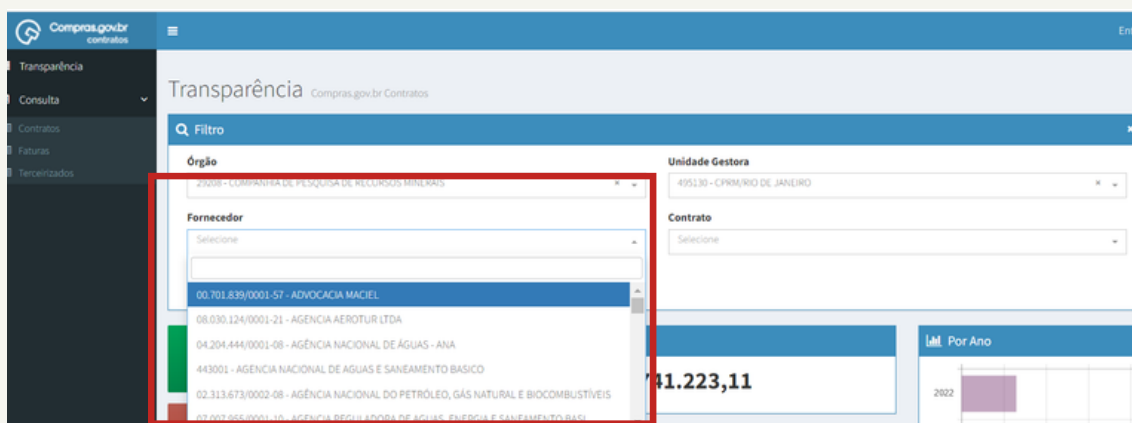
Compras.gov.br contratos

Transparência

Consulta

Contratos

Faturas

Terceirizados

Transparência Compras.gov.br Contratos

Filtro

Órgão

29208 - COMPANHIA DE PESQUISA DE RECURSOS MINERAIS

Unidade Gestora

495130 - CPRM/RIO DE JANEIRO

Fornecedor

Selecione

Contrato

Selecione

00.701.839/0001-57 - ADVOCACIA MACIEL

08.030.124/0001-21 - AGENCIA AEROTUR LTDA

04.204.444/0001-08 - AGÊNCIA NACIONAL DE ÁGUAS - ANA

443001 - AGENCIA NACIONAL DE AGUAS E SANEAMENTO BASICO

02.313.673/0002-08 - AGÊNCIA NACIONAL DO PETRÓLEO, GÁS NATURAL E BIOCOMBUSTÍVEIS

07.007.955/0001-10 - AGENCIA REGULADORA DE AGUAS, ENERGIA E SANEAMENTO BASI

741.223,11

Por Ano

2022